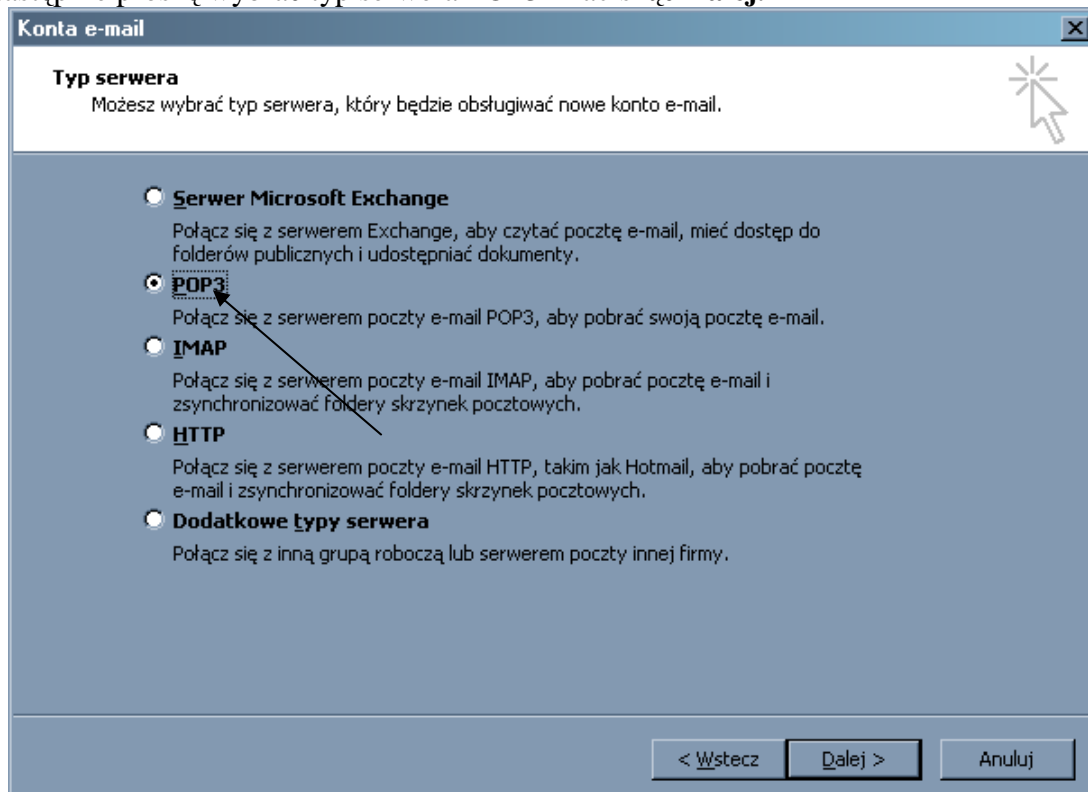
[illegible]

Konta e-mail

Typ serwera
Możesz wybrać typ serwera, który będzie obsługiwać nowe konto e-mail.

Serwer Microsoft Exchange
Połącz się z serwerem Exchange, aby czytać pocztę e-mail, mieć dostęp do folderów publicznych i udostępniać dokumenty.

POP3
Połącz się z serwerem poczty e-mail POP3, aby pobrać swoją pocztę e-mail.

IMAP
Połącz się z serwerem poczty e-mail IMAP, aby pobrać pocztę e-mail i zsynchronizować foldery skrzynek pocztowych.

HTTP
Połącz się z serwerem poczty e-mail HTTP, takim jak Hotmail, aby pobrać pocztę e-mail i zsynchronizować foldery skrzynek pocztowych.

Dodatkowe typy serwera
Połącz się z inną grupą roboczą lub serwerem poczty innej firmy.

< Wstecz Dalej > Anuluj